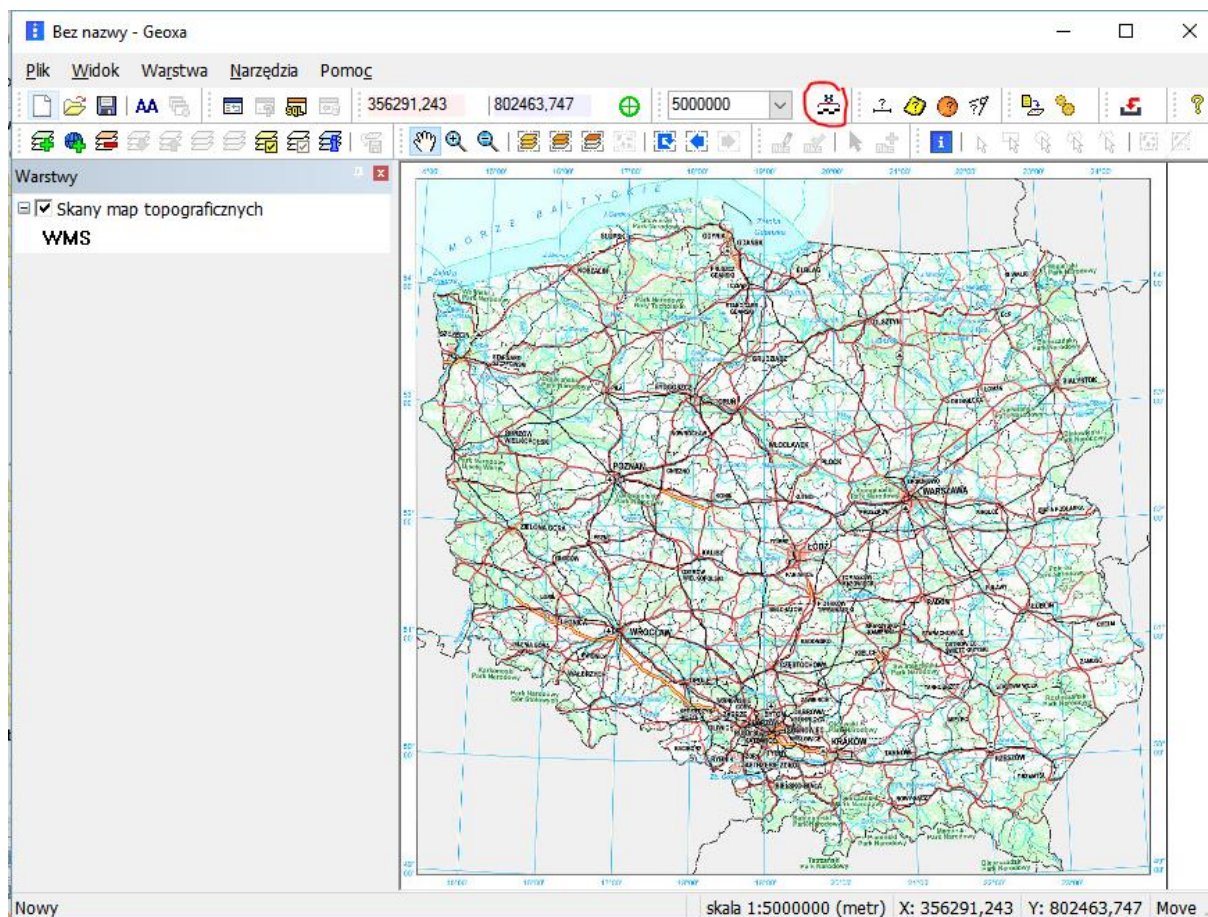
Bez nazwy - Geoxa

Plik Widok Warstwa Narzędzia Pomoc

AA 356291,243 802463,747 5000000

Warstwy

Skany map topograficznych

WMS

MORZE BAŁTYCKIE

POZNAŃ

WARSZAWA

ŁÓDŹ

WROCŁAW

KRAKÓW

Nowy skala 1:5000000 (metr) X: 356291,243 Y: 802463,747 Move